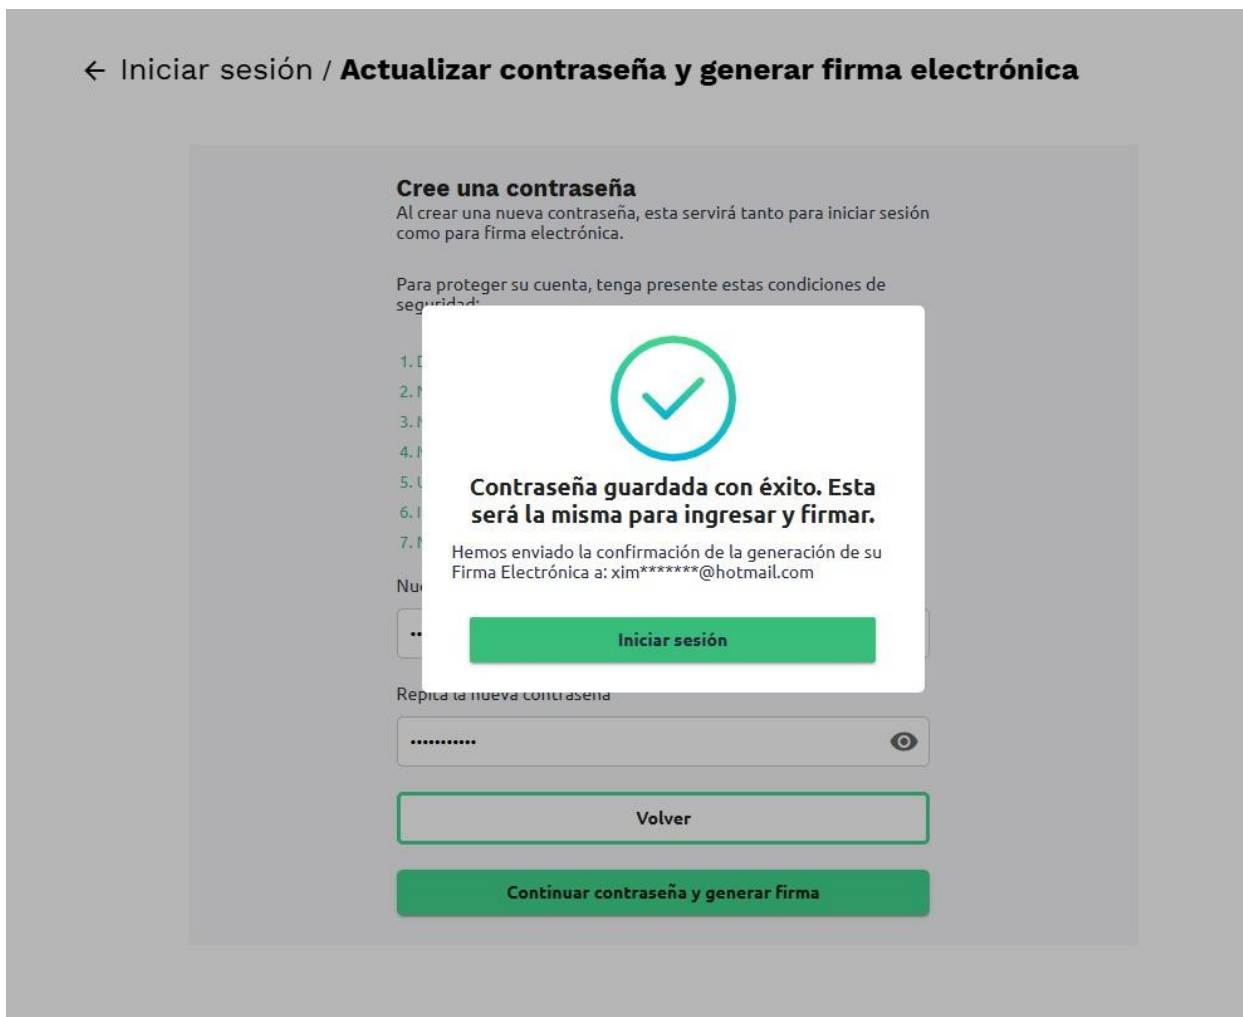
← Iniciar sesión / **Actualizar contraseña y generar firma electrónica**

Cree una contraseña
Al crear una nueva contraseña, esta servirá tanto para iniciar sesión como para firma electrónica.

Para proteger su cuenta, tenga presente estas condiciones de seguridad:

1. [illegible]
2. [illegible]
3. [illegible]
4. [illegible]
5. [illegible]
6. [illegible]
7. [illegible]

Nu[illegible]

••

Contraseña guardada con éxito. Esta será la misma para ingresar y firmar.

Hemos enviado la confirmación de la generación de su Firma Electrónica a: xim*******@hotmail.com

Iniciar sesión

Repita la nueva contraseña

•••••••••••

Volver

Continuar contraseña y generar firma